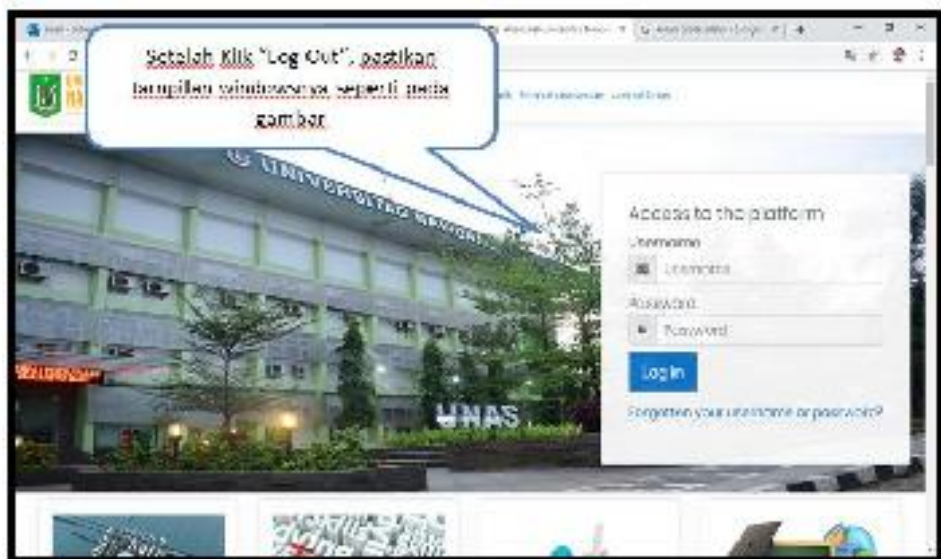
Setelah klik "Log Out", pastikan tampilan windowsnya seperti pada gambar

UNIVERSITAS NASIONAL

Access to the platform
Username
Username
Password
Password
Log in
Forgotten your username or password?

UNAS